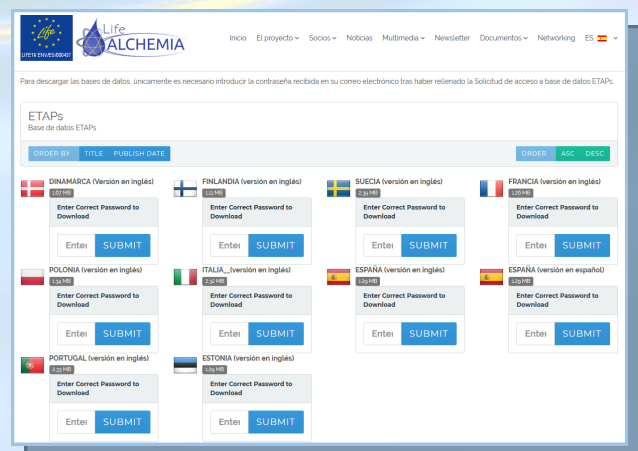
LIFE16 ENV/ES/000437 Life ALCHEMIA

Inicio El proyecto Socios Noticias Multimedia Newsletter Documentos Networking ES

Para descargar las bases de datos, únicamente es necesario introducir la contraseña recibida en su correo electrónico tras haber rellenado la Solicitud de acceso a base de datos ETAPs

ETAPs
Base de datos ETAPs

ORDER BY TITLE PUBLISH DATE ORDER ASC DESC

DINAMARCA (Versión en inglés)
1.07 MB
Enter Correct Password to Download
Enter SUBMIT

FINLANDIA (versión en inglés)
1.12 MB
Enter Correct Password to Download
Enter SUBMIT

SUECIA (versión en inglés)
2.39 MB
Enter Correct Password to Download
Enter SUBMIT

FRANCIA (versión en inglés)
1.26 MB
Enter Correct Password to Download
Enter SUBMIT

POLONIA (versión en inglés)
1.34 MB
Enter Correct Password to Download
Enter SUBMIT

ITALIA_(versión en inglés)
2.38 MB
Enter Correct Password to Download
Enter SUBMIT

ESPAÑA (versión en inglés)
1.29 MB
Enter Correct Password to Download
Enter SUBMIT

ESPAÑA (versión en español)
1.29 MB
Enter Correct Password to Download
Enter SUBMIT

PORTUGAL (versión en inglés)
2.33 MB
Enter Correct Password to Download
Enter SUBMIT

ESTONIA (versión en inglés)
1.09 MB
Enter Correct Password to Download
Enter SUBMIT